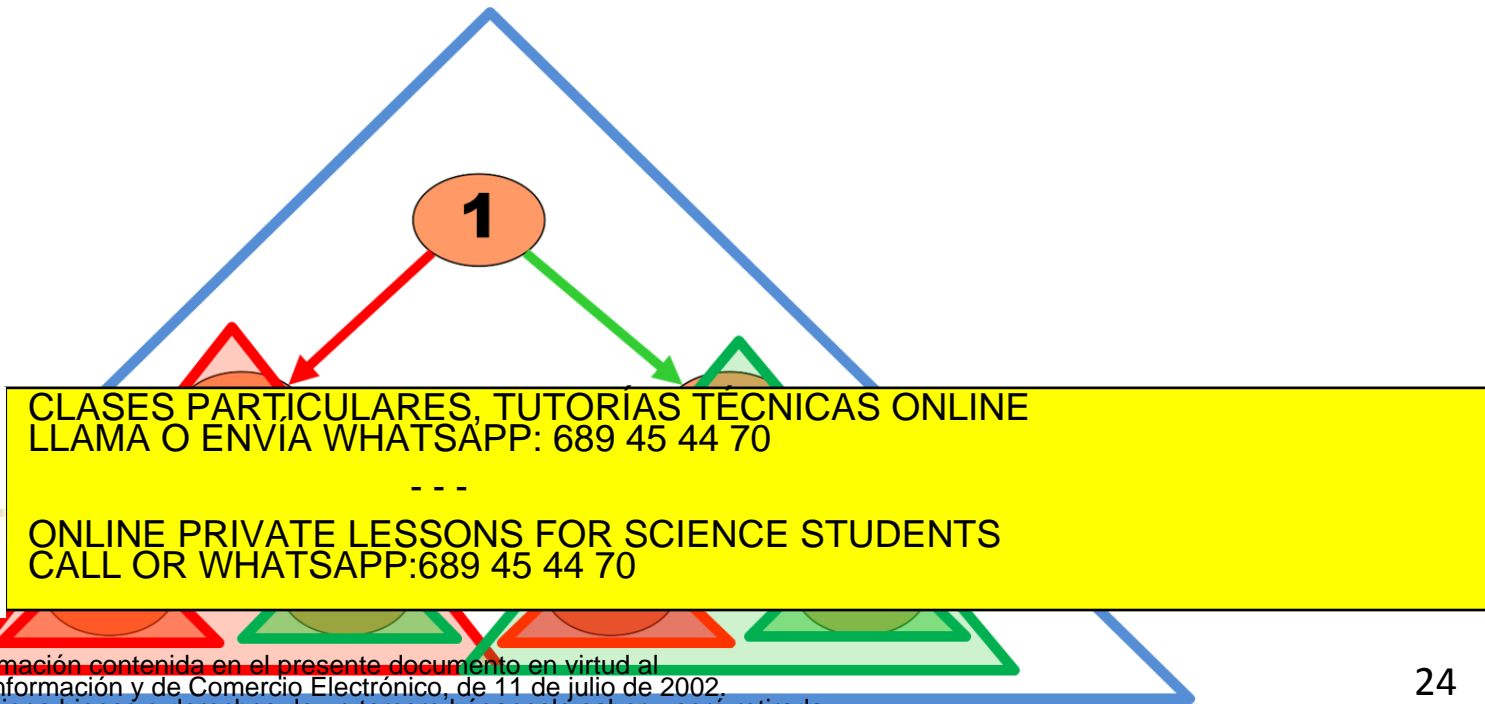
1

CLASES PARTICULARES, TUTORÍAS TÉCNICAS ONLINE
LLAMA O ENVÍA WHATSAPP: 689 45 44 70

- - -

ONLINE PRIVATE LESSONS FOR SCIENCE STUDENTS
CALL OR WHATSAPP:689 45 44 70

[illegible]mación contenida en el presente documento en virtud al
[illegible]nformación y de Comercio Electrónico, de 11 de julio de 2002.
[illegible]

24